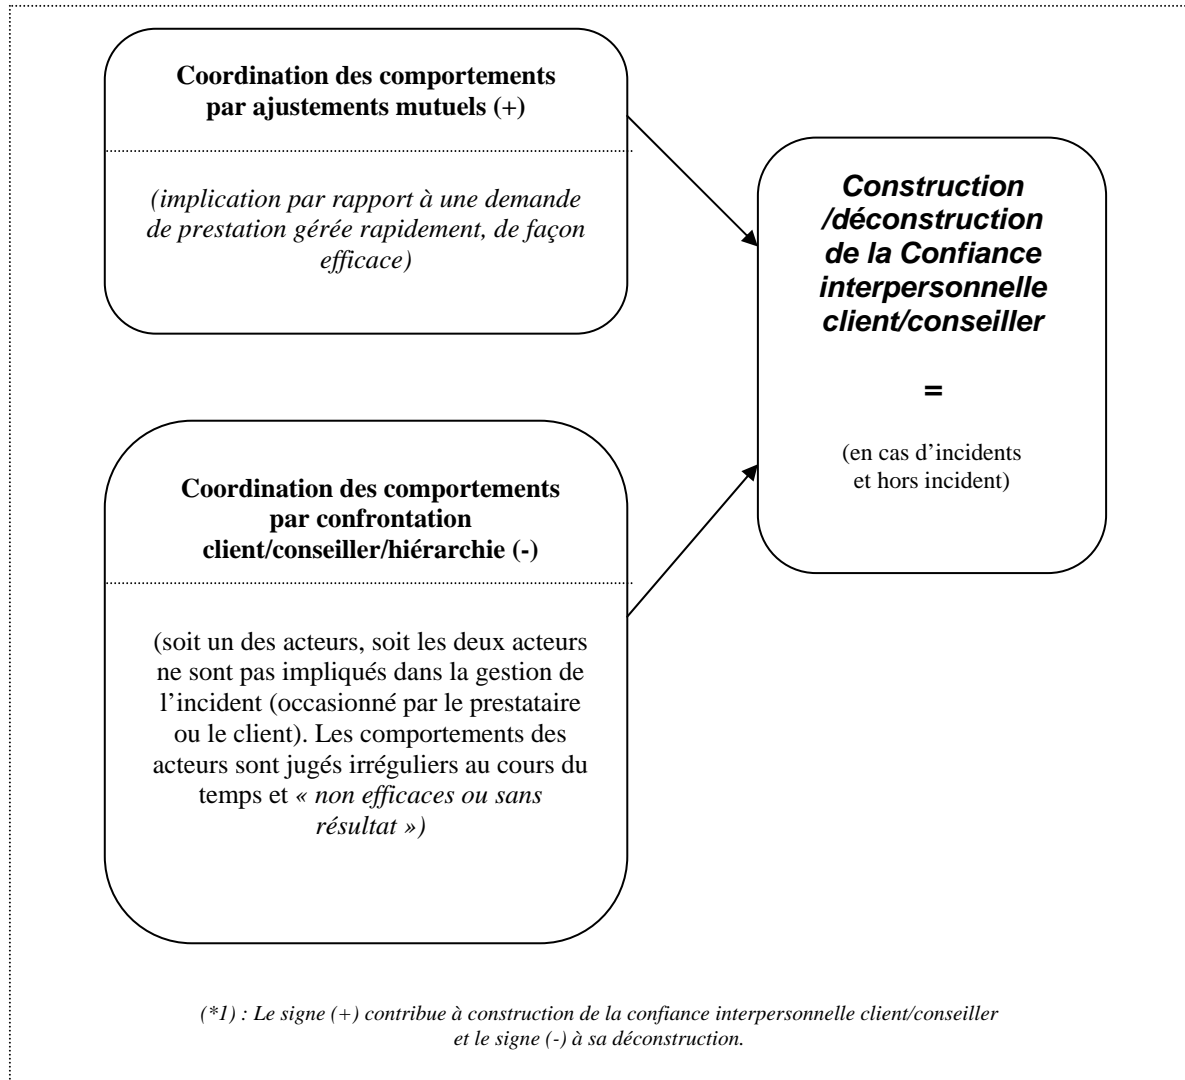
Coordination des comportements par ajustements mutuels (+)

(implication par rapport à une demande de prestation gérée rapidement, de façon efficace)

Construction /déconstruction de la Confiance interpersonnelle client/conseiller

=

(en cas d'incidents et hors incident)

Coordination des comportements par confrontation client/conseiller/hiérarchie (-)

(soit un des acteurs, soit les deux acteurs ne sont pas impliqués dans la gestion de l'incident (occasionné par le prestataire ou le client). Les comportements des acteurs sont jugés irréguliers au cours du temps et « non efficaces ou sans résultat »)

(*1) : Le signe (+) contribue à construction de la confiance interpersonnelle client/conseiller et le signe (-) à sa déconstruction.